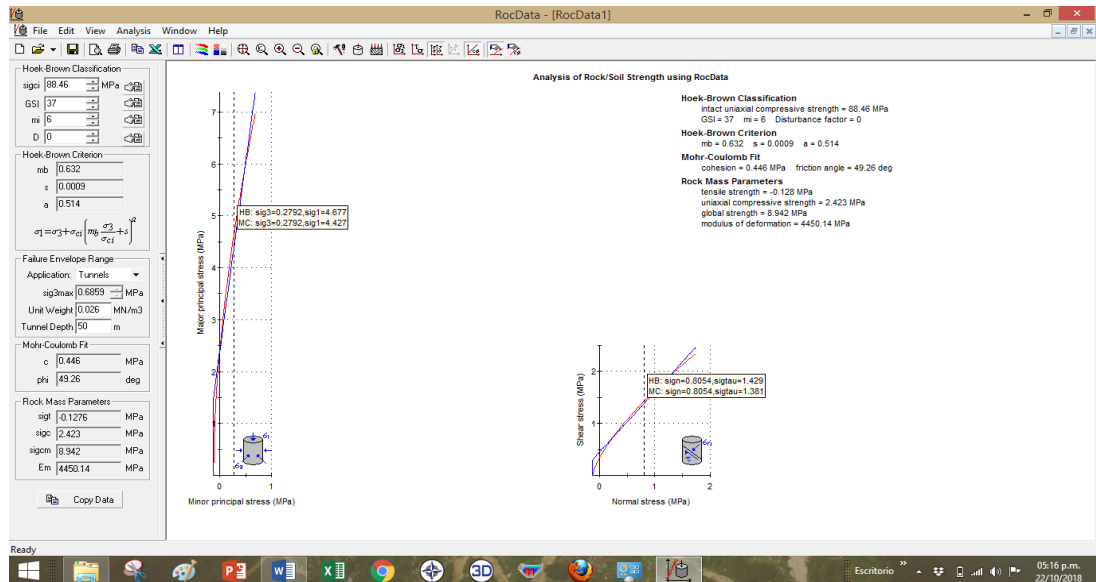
RocData - [RocData1]

File Edit View Analysis Window Help

Hoek-Brown Classification
sigci 88.46 MPa
GSI 37
mi 6
D 0

Hoek-Brown Criterion
mb 0.632
s 0.0009
a 0.514
$\sigma_1 = \sigma_3 + \sigma_{ci}\left(m_b \frac{\sigma_3}{\sigma_{ci}} + s\right)^a$

Failure Envelope Range
Application: Tunnels
sig3max 0.6859 MPa
Unit Weight 0.026 MN/m3
Tunnel Depth 50 m

Mohr-Coulomb Fit
c 0.446 MPa
phi 49.26 deg

Rock Mass Parameters
sigt -0.1276 MPa
sigc 2.423 MPa
sigcm 8.942 MPa
Em 4450.14 MPa

Copy Data

Analysis of Rock/Soil Strength using RocData

Hoek-Brown Classification
intact uniaxial compressive strength = 88.46 MPa
GSI = 37 mi = 6 Disturbance factor = 0
Hoek-Brown Criterion
mb = 0.632 s = 0.0009 a = 0.514
Mohr-Coulomb Fit
cohesion = 0.446 MPa friction angle = 49.26 deg
Rock Mass Parameters
tensile strength = -0.128 MPa
uniaxial compressive strength = 2.423 MPa
global strength = 8.942 MPa
modulus of deformation = 4450.14 MPa

Major principal stress (MPa)
7
6
5
4
3
2
1
0
HB: sig3=0.2792,sig1=4.677
MC: sig3=0.2792,sig1=4.427
$\sigma_1$
$\sigma_3$
Minor principal stress (MPa)

Shear stress (MPa)
2
1
0
1
2
HB: sign=0.8054,sigtau=1.429
MC: sign=0.8054,sigtau=1.381
$\sigma_n$
Normal stress (MPa)

Ready

Escritorio
05:16 p.m.
22/10/2018